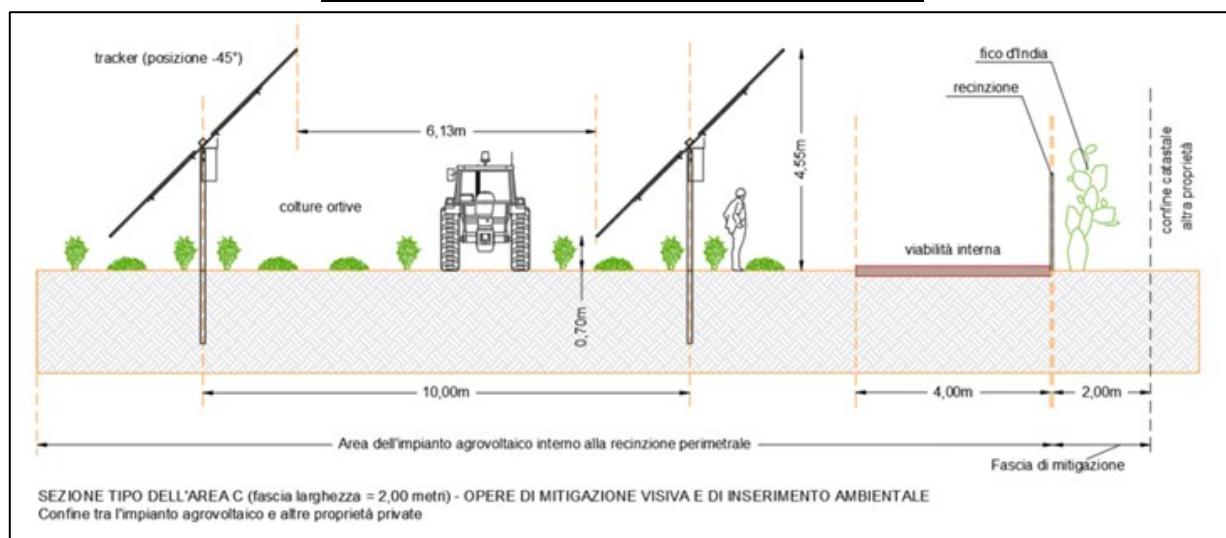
tracker (posizione -45°)

fico d'India

recinzione

6,13m

4,55m

confine catastale
altra proprietà

colture ortive

viabilità interna

0,70m

10,00m

4,00m

2,00m

Area dell'impianto agrovoltaico interno alla recinzione perimetrale

Fascia di mitigazione

SEZIONE TIPO DELL'AREA C (fascia larghezza = 2,00 metri) - OPERE DI MITIGAZIONE VISIVA E DI INSERIMENTO AMBIENTALE
Confine tra l'impianto agrovoltaico e altre proprietà private